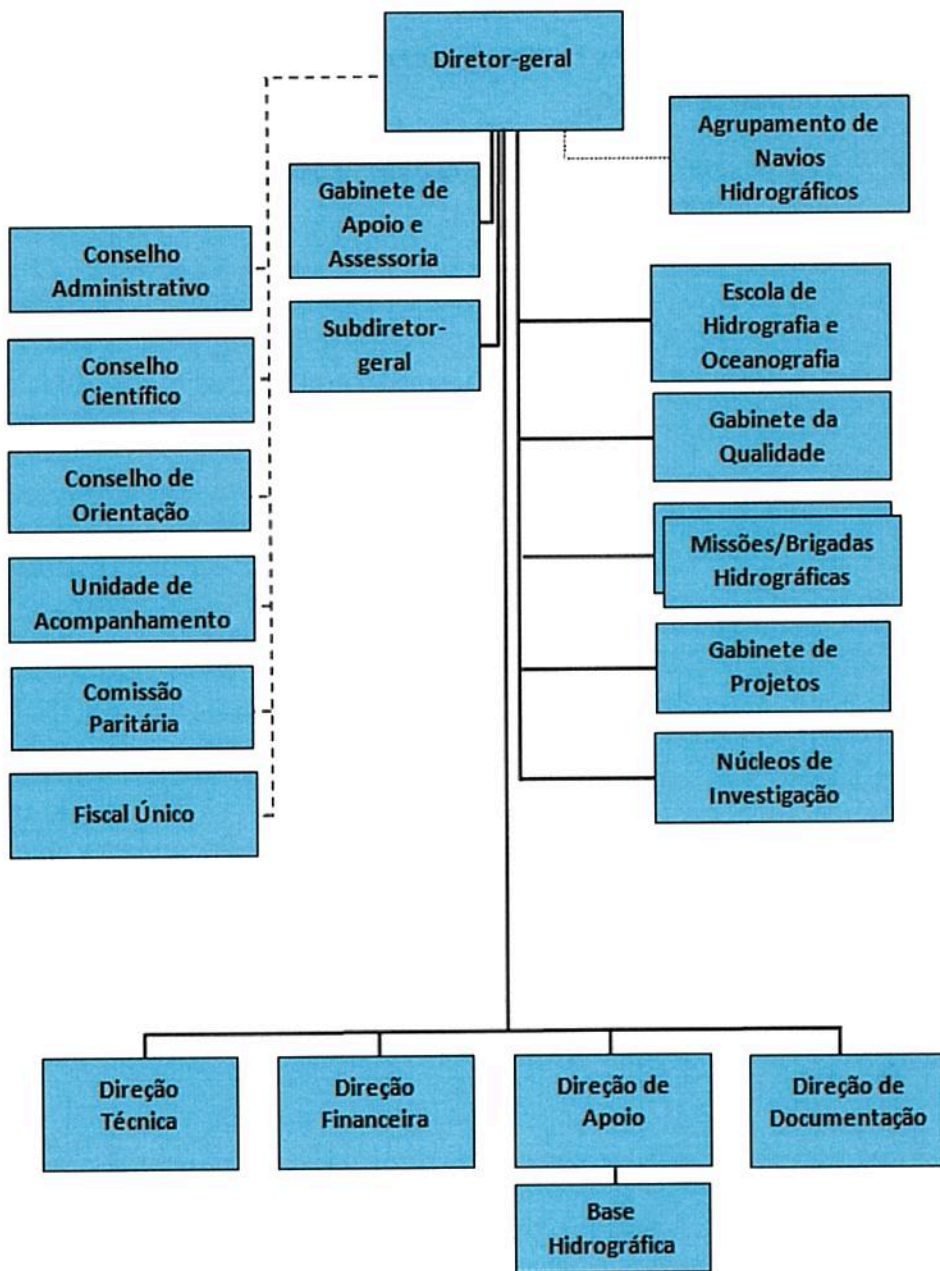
Diretor-geral

Agrupamento de Navios Hidrográficos

Gabinete de Apoio e Assessoria

Subdiretor-geral

Conselho Administrativo

Conselho Científico

Conselho de Orientação

Unidade de Acompanhamento

Comissão Paritária

Fiscal Único

Escola de Hidrografia e Oceanografia

Gabinete da Qualidade

Missões/Brigadas Hidrográficas

Gabinete de Projetos

Núcleos de Investigação

Direção Técnica

Direção Financeira

Direção de Apoio

Direção de Documentação

Base Hidrográfica